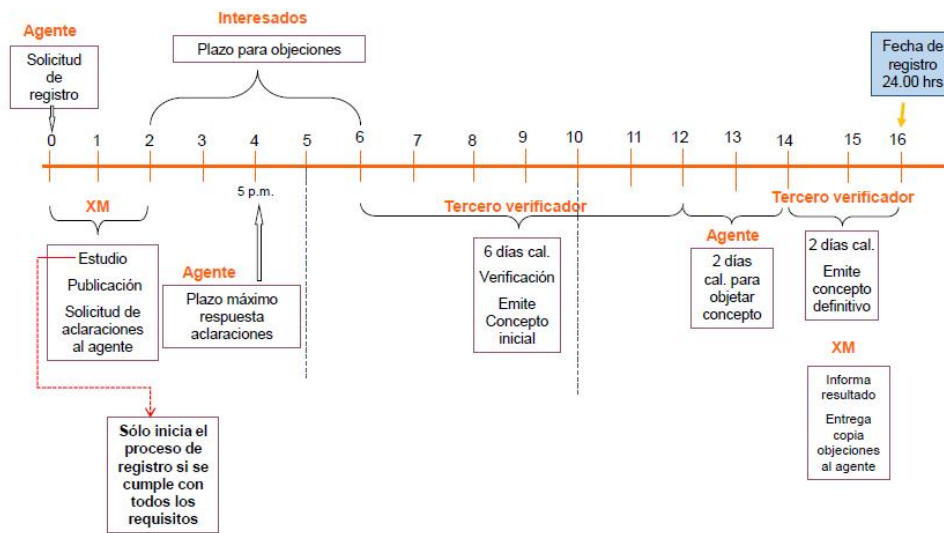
Agente

Solicitud de registro

Interesados

Plazo para objeciones

Fecha de registro 24.00 hrs

0 1 2 3 4 5 6 7 8 9 10 11 12 13 14 15 16

5 p.m.

XM

Estudio

Publicación

Solicitud de aclaraciones al agente

Agente

Plazo máximo respuesta aclaraciones

Tercero verificador

6 días cal.

Verificación

Emite Concepto inicial

Agente

2 días cal. para objetar concepto

Tercero verificador

2 días cal.

Emite concepto definitivo

XM

Informa resultado

Entrega copia objeciones al agente

Sólo inicia el proceso de registro si se cumple con todos los requisitos